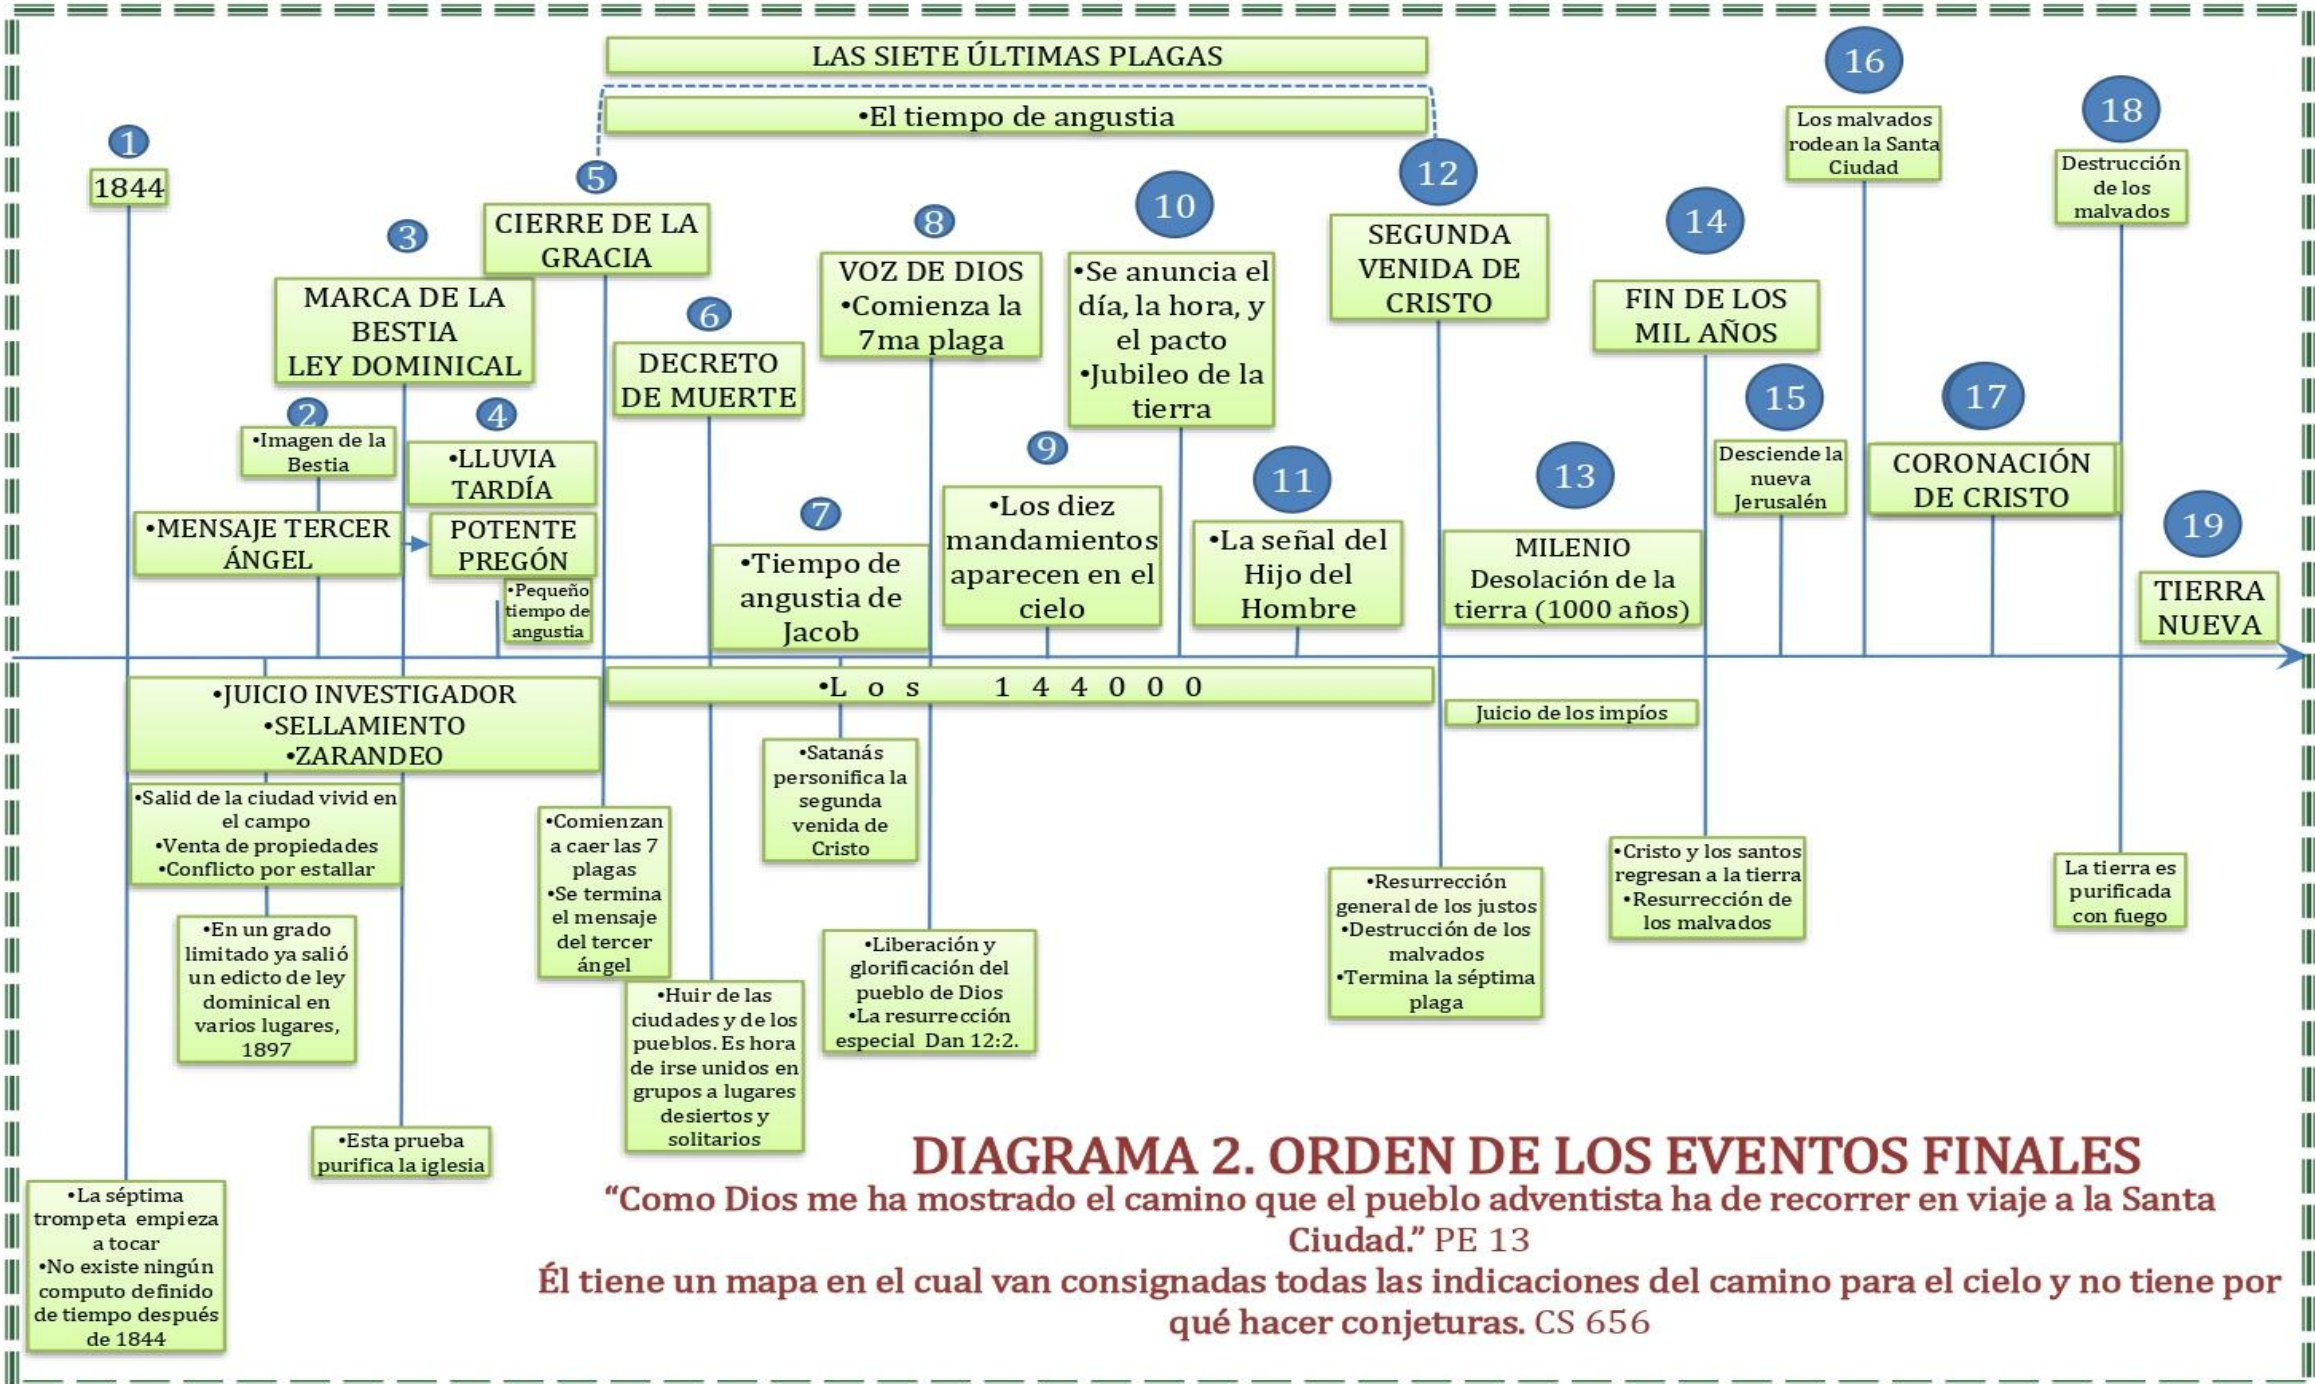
LAS SIETE ÚLTIMAS PLAGAS

•El tiempo de angustia

1
1844

2
•Imagen de la Bestia

3
MARCA DE LA BESTIA
LEY DOMINICAL

4
•LLUVIA TARDÍA

5
CIERRE DE LA GRACIA

6
DECRETO DE MUERTE

7
•Tiempo de angustia de Jacob

8
VOZ DE DIOS
•Comienza la 7ma plaga

9
•Los diez mandamientos aparecen en el cielo

10
•Se anuncia el día, la hora, y el pacto
•Jubileo de la tierra

11
•La señal del Hijo del Hombre

12
SEGUNDA VENIDA DE CRISTO

13
MILENIO
Desolación de la tierra (1000 años)

14
FIN DE LOS MIL AÑOS

15
Desciende la nueva Jerusalén

16
Los malvados rodean la Santa Ciudad

17
CORONACIÓN DE CRISTO

18
Destrucción de los malvados

19
TIERRA NUEVA

•MENSAJE TERCER ÁNGEL

POTENTE PREGÓN

•Pequeño tiempo de angustia

•JUICIO INVESTIGADOR
•SELLAMIENTO
•ZARANDEO

•L o s 1 4 4 0 0 0

Juicio de los impíos

•Salid de la ciudad vivid en el campo
•Venta de propiedades
•Conflicto por estallar

•En un grado limitado ya salió un edicto de ley dominical en varios lugares, 1897

•Esta prueba purifica la iglesia

•La séptima trompeta empieza a tocar
•No existe ningún computo definido de tiempo después de 1844

•Comienzan a caer las 7 plagas
•Se termina el mensaje del tercer ángel

•Huir de las ciudades y de los pueblos. Es hora de irse unidos en grupos a lugares desiertos y solitarios

•Satanás personifica la segunda venida de Cristo

•Liberación y glorificación del pueblo de Dios
•La resurrección especial Dan 12:2.

•Resurrección general de los justos
•Destrucción de los malvados
•Termina la séptima plaga

•Cristo y los santos regresan a la tierra
•Resurrección de los malvados

La tierra es purificada con fuego

DIAGRAMA 2. ORDEN DE LOS EVENTOS FINALES
“Como Dios me ha mostrado el camino que el pueblo adventista ha de recorrer en viaje a la Santa Ciudad.” PE 13
Él tiene un mapa en el cual van consignadas todas las indicaciones del camino para el cielo y no tiene por qué hacer conjeturas. CS 656